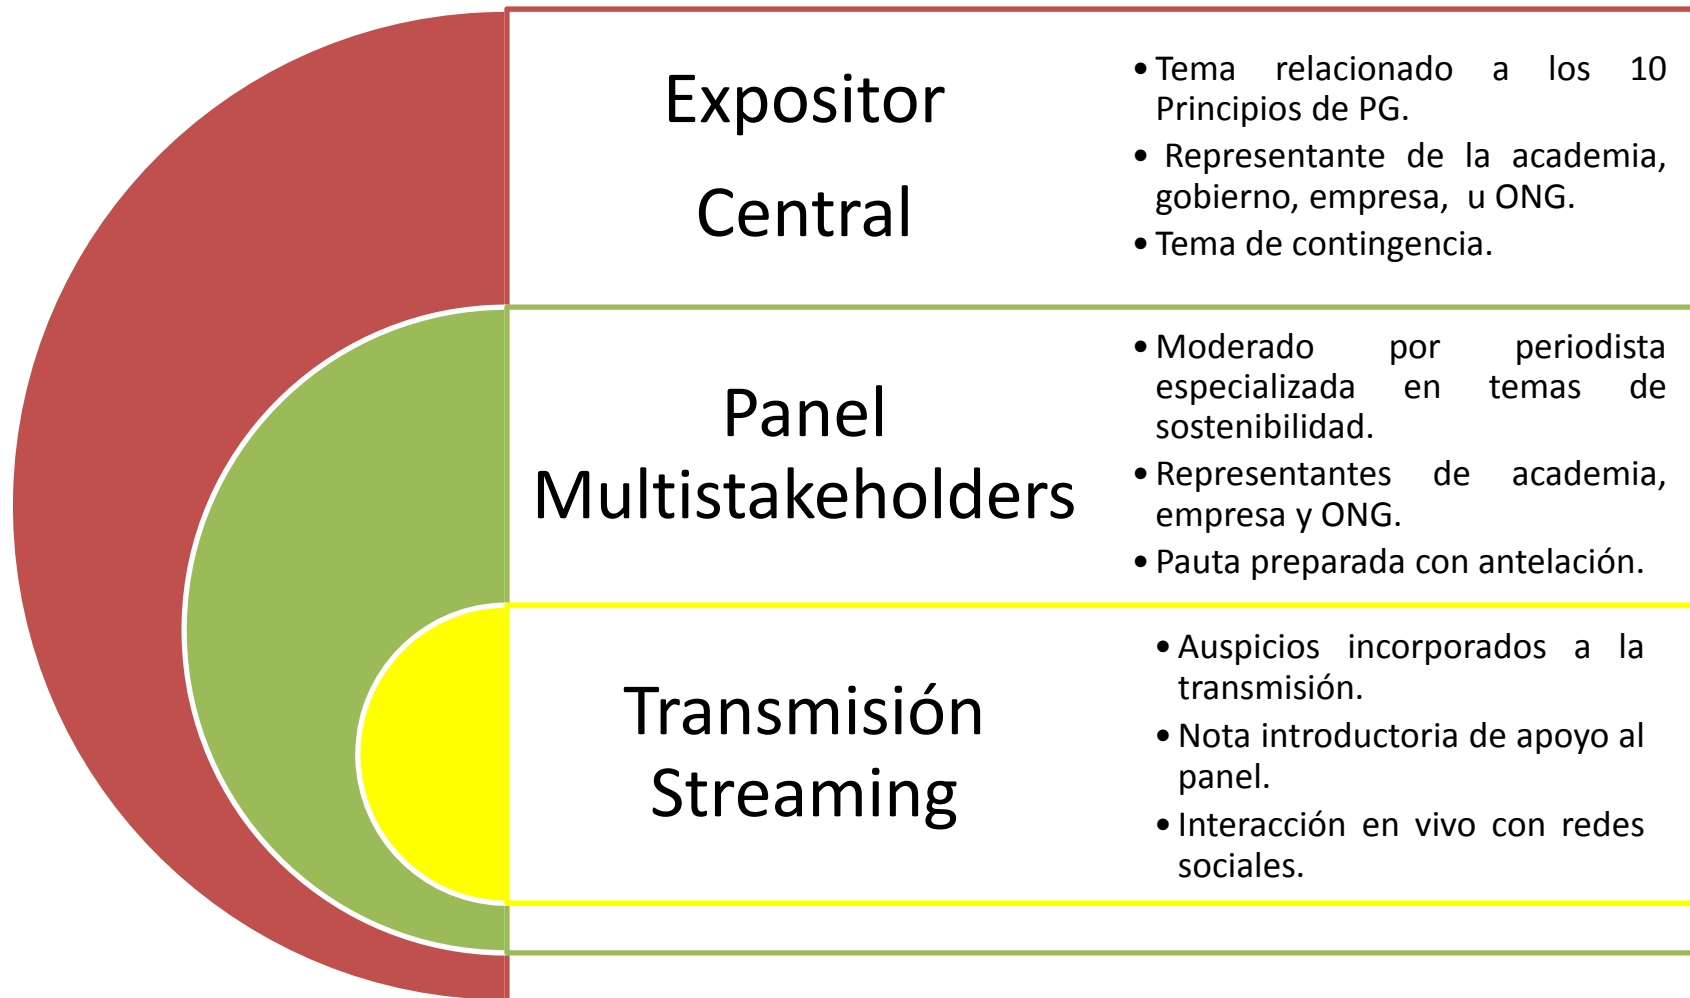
Expositor

Central

• Tema relacionado a los 10 Principios de PG.
• Representante de la academia, gobierno, empresa, u ONG.
• Tema de contingencia.

Panel Multistakeholders

• Moderado por periodista especializada en temas de sostenibilidad.
• Representantes de academia, empresa y ONG.
• Pauta preparada con antelación.

Transmisión Streaming

• Auspicios incorporados a la transmisión.
• Nota introductoria de apoyo al panel.
• Interacción en vivo con redes sociales.